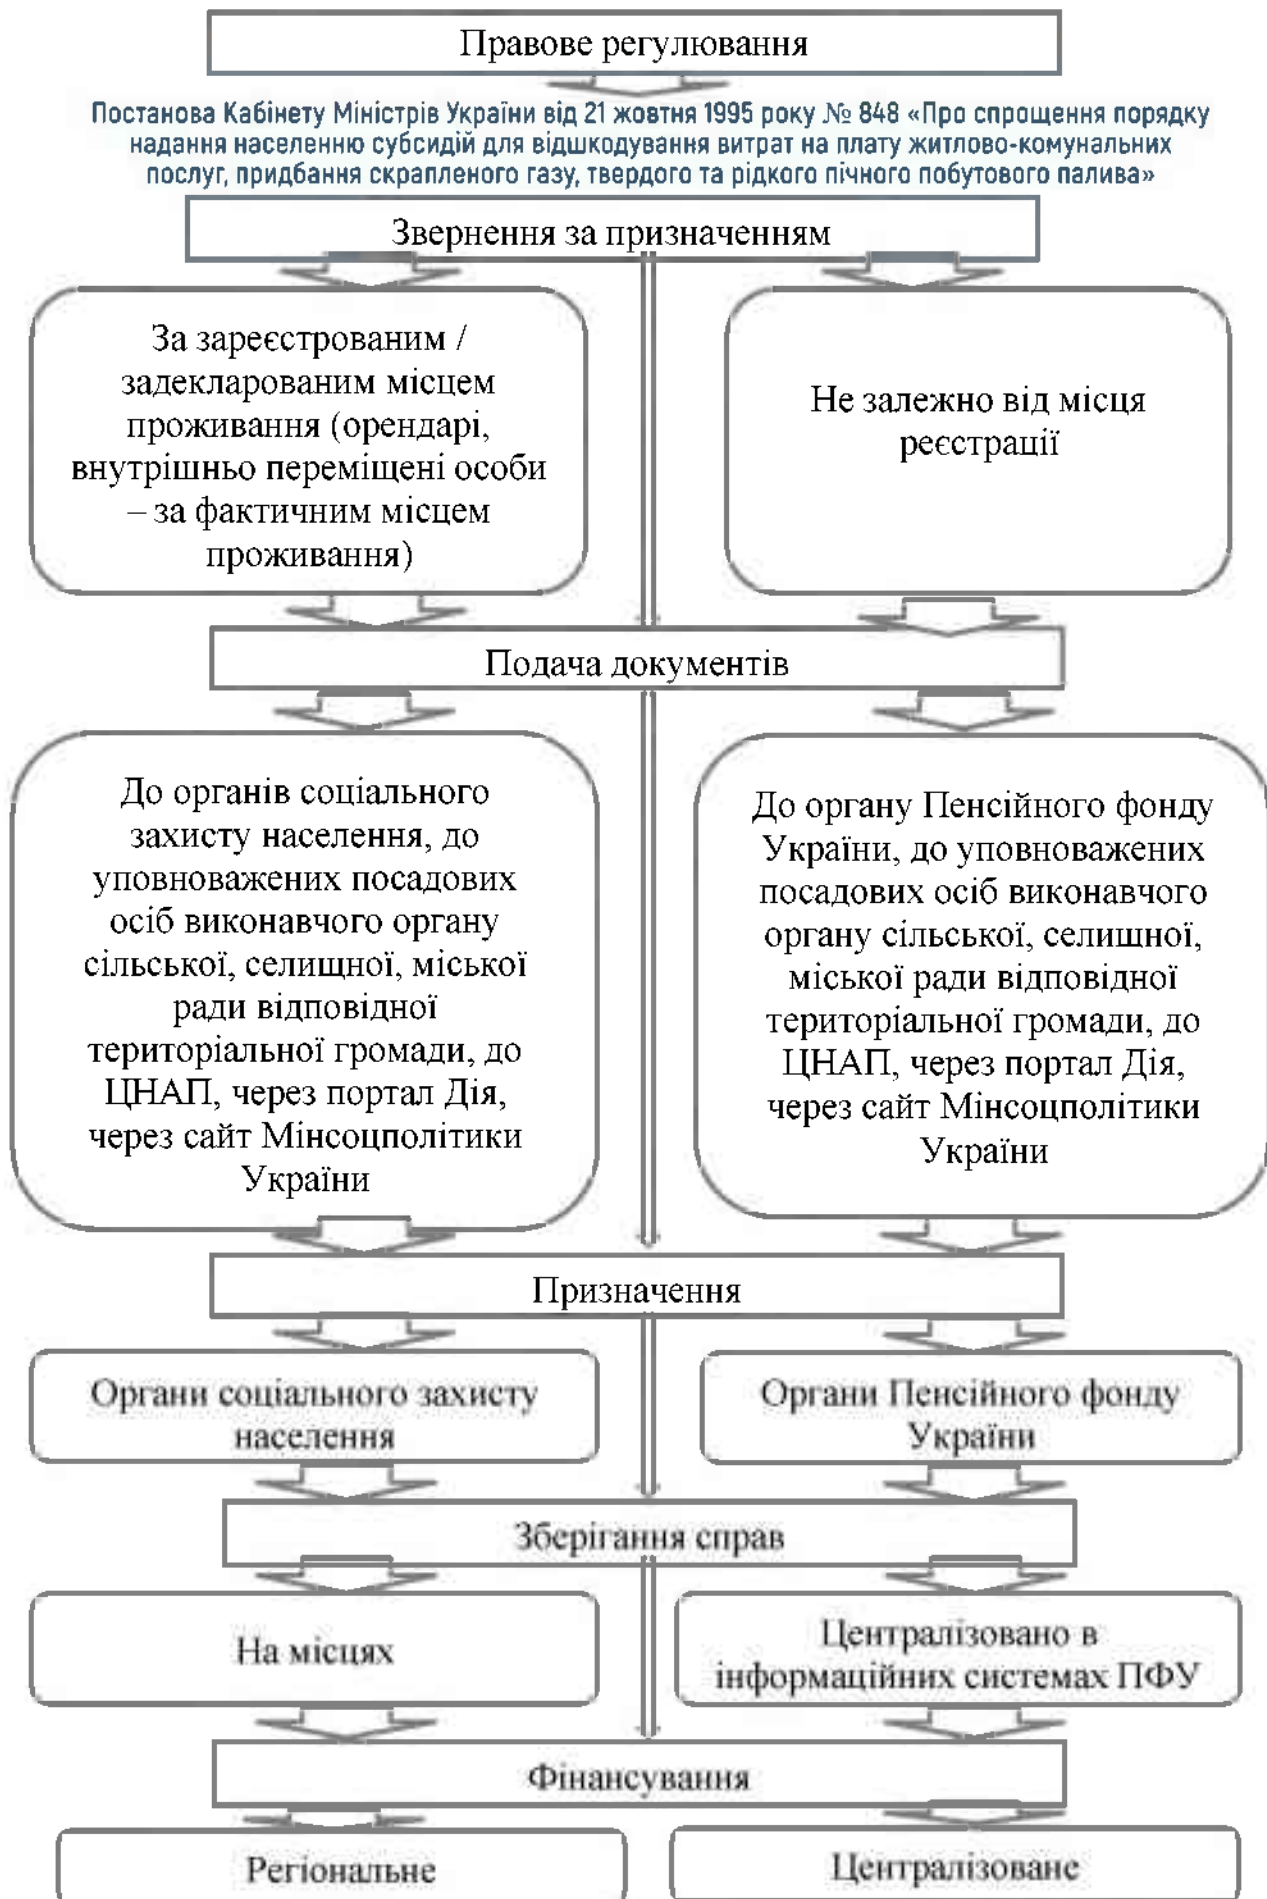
Правове регулювання

Постанова Кабінету Міністрів України від 21 жовтня 1995 року № 848 «Про спрощення порядку надання населенню субсидій для відшкодування витрат на плату житлово-комунальних послуг, придбання скрапленого газу, твердого та рідкого пічного побутового палива»

Звернення за призначенням

За зареєстрованим / задекларованим місцем проживання (орендарі, внутрішньо переміщені особи – за фактичним місцем проживання)

Не залежно від місця реєстрації

Подача документів

До органів соціального захисту населення, до уповноважених посадових осіб виконавчого органу сільської, селищної, міської ради відповідної територіальної громади, до ЦНАП, через портал Дія, через сайт Мінсоцполітики України

До органу Пенсійного фонду України, до уповноважених посадових осіб виконавчого органу сільської, селищної, міської ради відповідної територіальної громади, до ЦНАП, через портал Дія, через сайт Мінсоцполітики України

Призначення

Органи соціального захисту населення

Органи Пенсійного фонду України

Зберігання справ

На місцях

Централізовано в інформаційних системах ПФУ

Фінансування

Регіональне

Централізоване